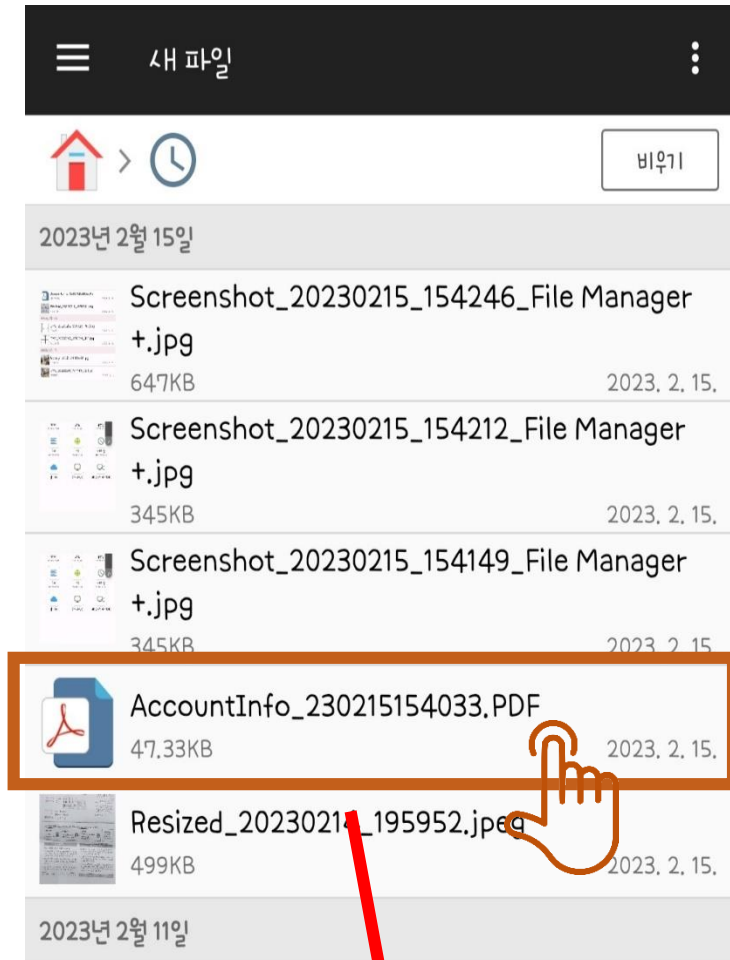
새 파일

비우기

2023년 2월 15일

Screenshot_20230215_154246_File Manager +.jpg
647KB
2023. 2. 15.

Screenshot_20230215_154212_File Manager +.jpg
345KB
2023. 2. 15.

Screenshot_20230215_154149_File Manager +.jpg
345KB
2023. 2. 15.

AccountInfo_230215154033.PDF
47.33KB
2023. 2. 15.

Resized_2023021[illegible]_195952.jpe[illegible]
499KB
2023. 2. 15.

2023년 2월 11일